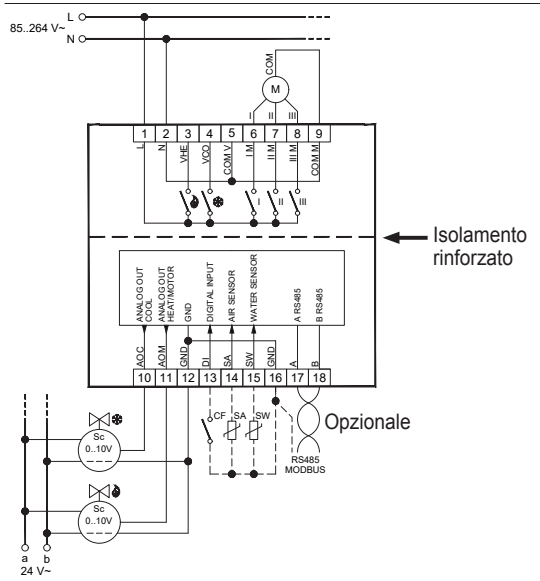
85..264 V~
L
N

COM
M
I
II
III

1 2 3 4 5 6 7 8 9
L N VHE VCO COM V I M II M III M COM M

I II III

Isolamento rinforzato

ANALOG OUT COOL
ANALOG OUT HEAT/MOTOR
GND
DIGITAL INPUT
AIR SENSOR
WATER SENSOR
A RS485
B RS485

AOC AOM GND DI SA SW GND A B
10 11 12 13 14 15 16 17 18

CF SA SW

Opzionale

RS485
MODBUS

Sc
0..10V

Sc
0..10V

a b
24 V~